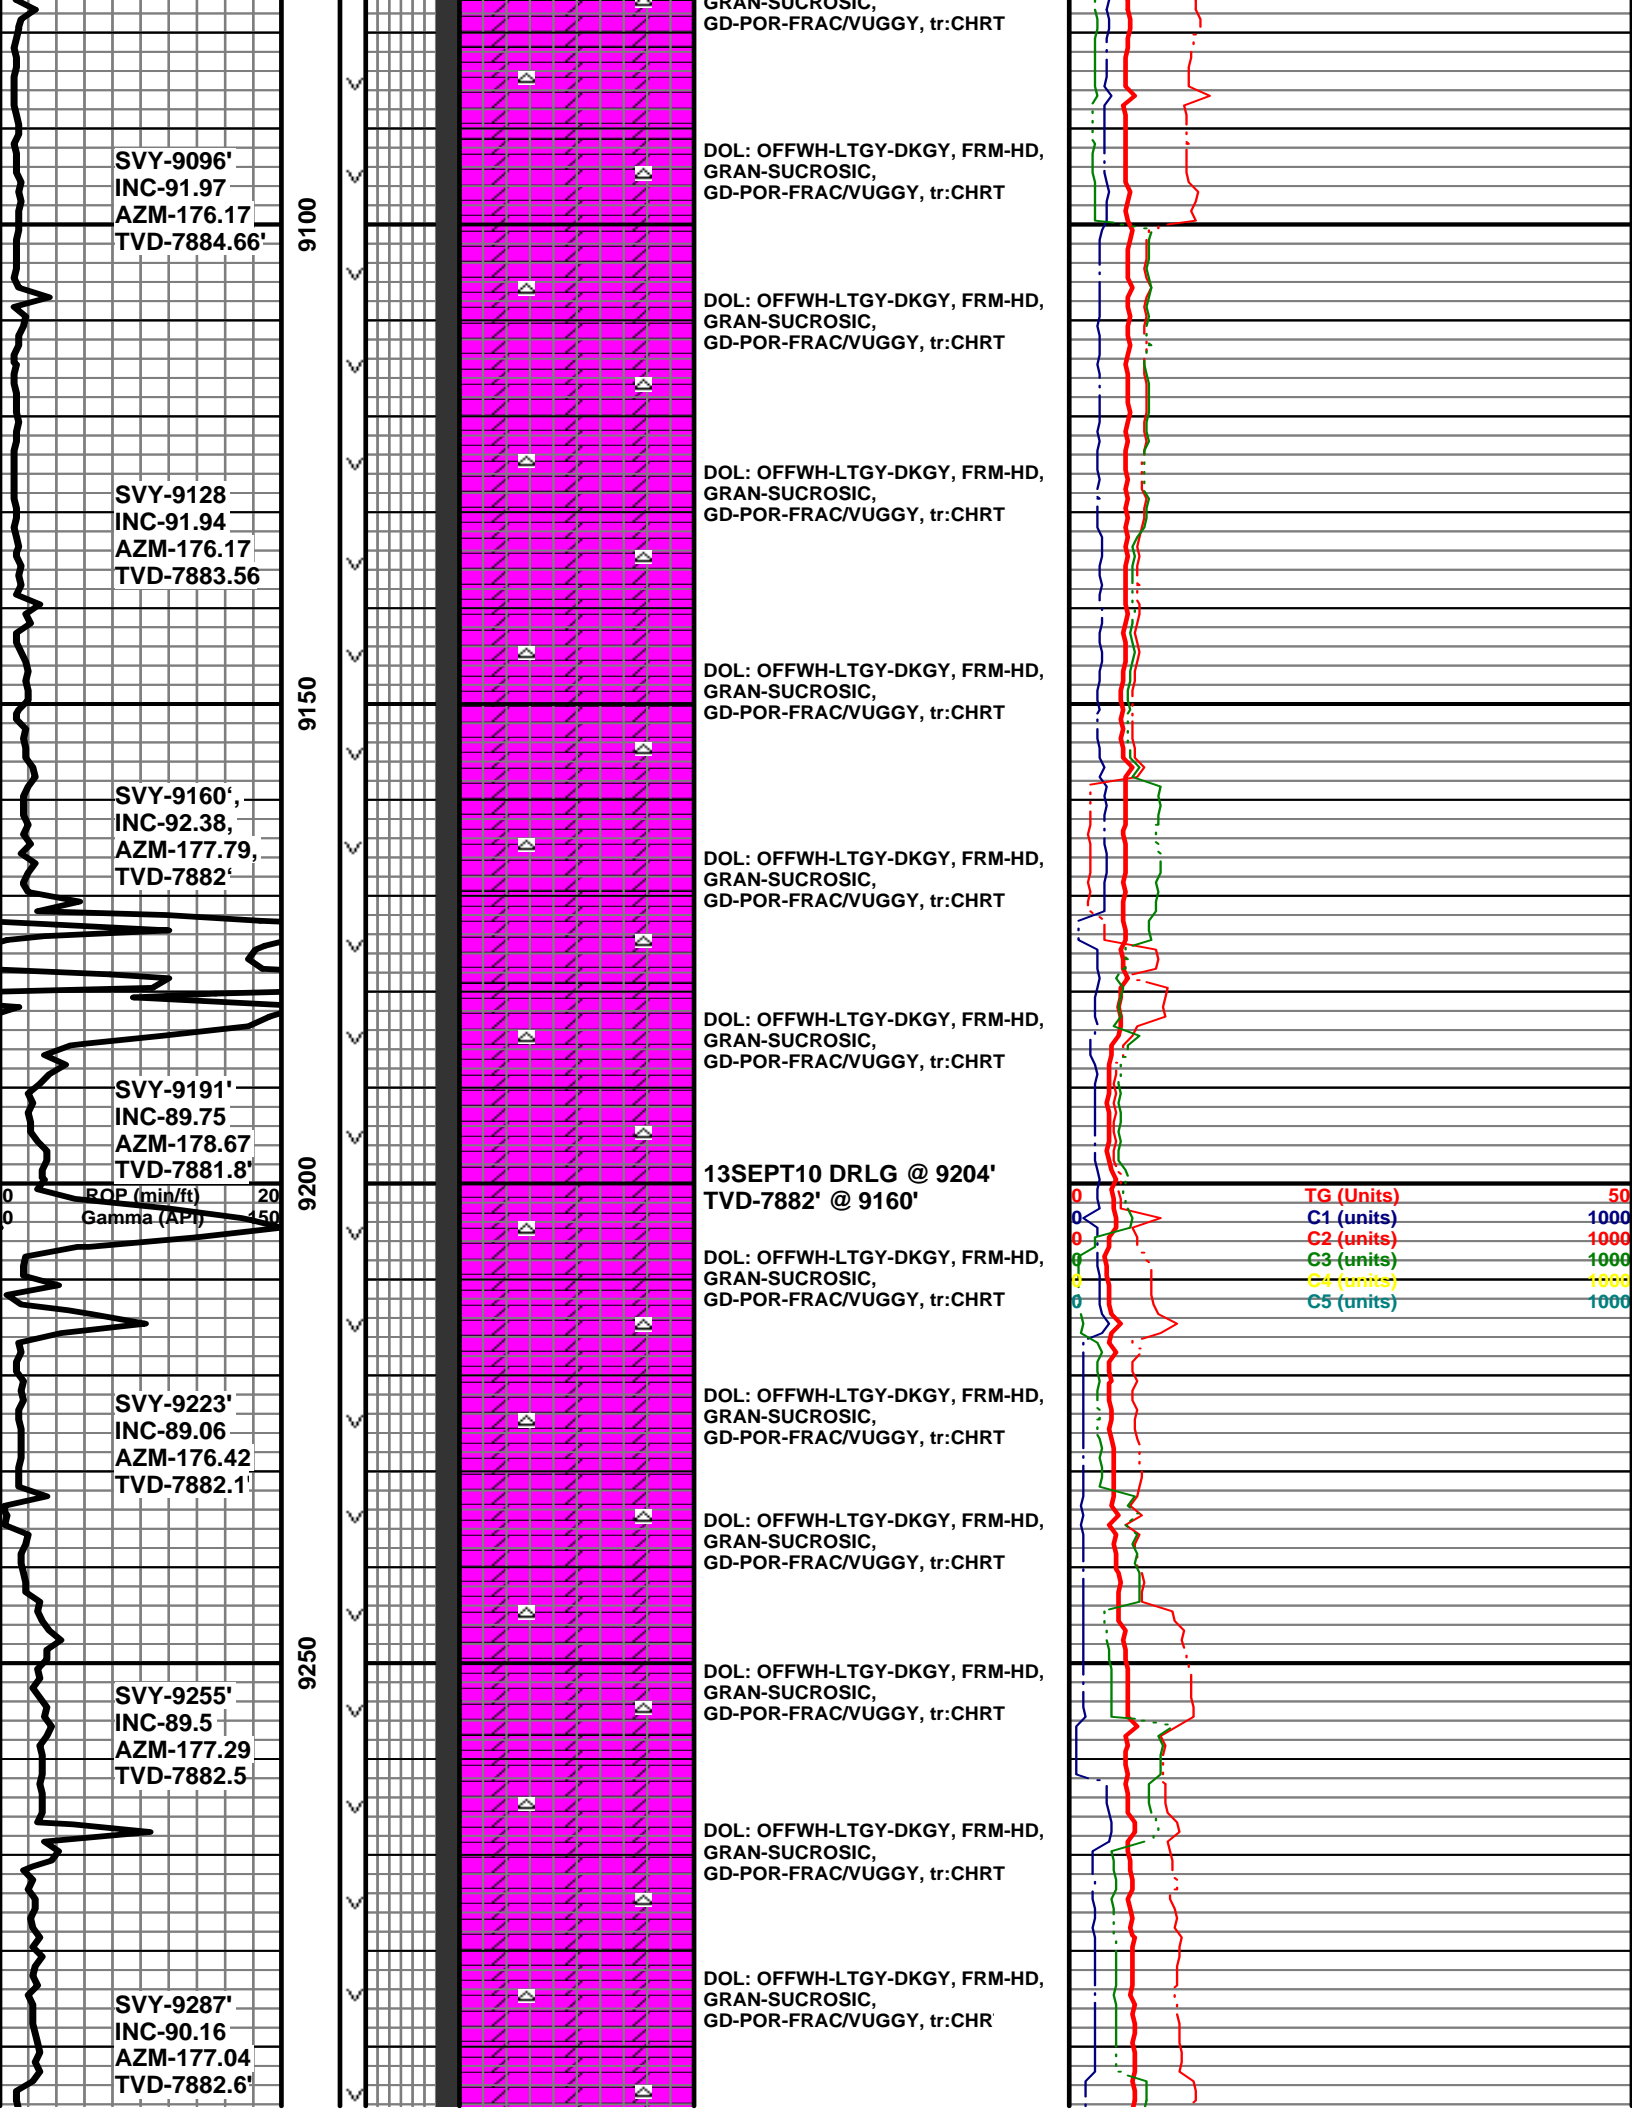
SVY-9096'
INC-91.97
AZM-176.17
TVD-7884.66'

SVY-9128
INC-91.94
AZM-176.17
TVD-7883.56

SVY-9160',
INC-92.38,
AZM-177.79,
TVD-7882'

SVY-9191'
INC-89.75
AZM-178.67
TVD-7881.8'

0 ROP (min/ft) 20
0 Gamma (API) 150

SVY-9223'
INC-89.06
AZM-176.42
TVD-7882.1'

SVY-9255'
INC-89.5
AZM-177.29
TVD-7882.5

SVY-9287'
INC-90.16
AZM-177.04
TVD-7882.6'

9100
9150
9200
9250

GRAN-SUCROSIC,
GD-POR-FRAC/VUGGY, tr:CHRT

DOL: OFFWH-LTGY-DKGY, FRM-HD, GRAN-SUCROSIC, GD-POR-FRAC/VUGGY, tr:CHRT

DOL: OFFWH-LTGY-DKGY, FRM-HD, GRAN-SUCROSIC, GD-POR-FRAC/VUGGY, tr:CHRT

DOL: OFFWH-LTGY-DKGY, FRM-HD, GRAN-SUCROSIC, GD-POR-FRAC/VUGGY, tr:CHRT

DOL: OFFWH-LTGY-DKGY, FRM-HD, GRAN-SUCROSIC, GD-POR-FRAC/VUGGY, tr:CHRT

DOL: OFFWH-LTGY-DKGY, FRM-HD, GRAN-SUCROSIC, GD-POR-FRAC/VUGGY, tr:CHRT

DOL: OFFWH-LTGY-DKGY, FRM-HD, GRAN-SUCROSIC, GD-POR-FRAC/VUGGY, tr:CHRT

13SEPT10 DRLG @ 9204'
TVD-7882' @ 9160'

DOL: OFFWH-LTGY-DKGY, FRM-HD, GRAN-SUCROSIC, GD-POR-FRAC/VUGGY, tr:CHRT

DOL: OFFWH-LTGY-DKGY, FRM-HD, GRAN-SUCROSIC, GD-POR-FRAC/VUGGY, tr:CHRT

DOL: OFFWH-LTGY-DKGY, FRM-HD, GRAN-SUCROSIC, GD-POR-FRAC/VUGGY, tr:CHRT

DOL: OFFWH-LTGY-DKGY, FRM-HD, GRAN-SUCROSIC, GD-POR-FRAC/VUGGY, tr:CHRT

DOL: OFFWH-LTGY-DKGY, FRM-HD, GRAN-SUCROSIC, GD-POR-FRAC/VUGGY, tr:CHRT

DOL: OFFWH-LTGY-DKGY, FRM-HD, GRAN-SUCROSIC, GD-POR-FRAC/VUGGY, tr:CHR

0 TG (Units) 50
0 C1 (units) 1000
0 C2 (units) 1000
0 C3 (units) 1000
0 C4 (units) 1000
0 C5 (units) 1000